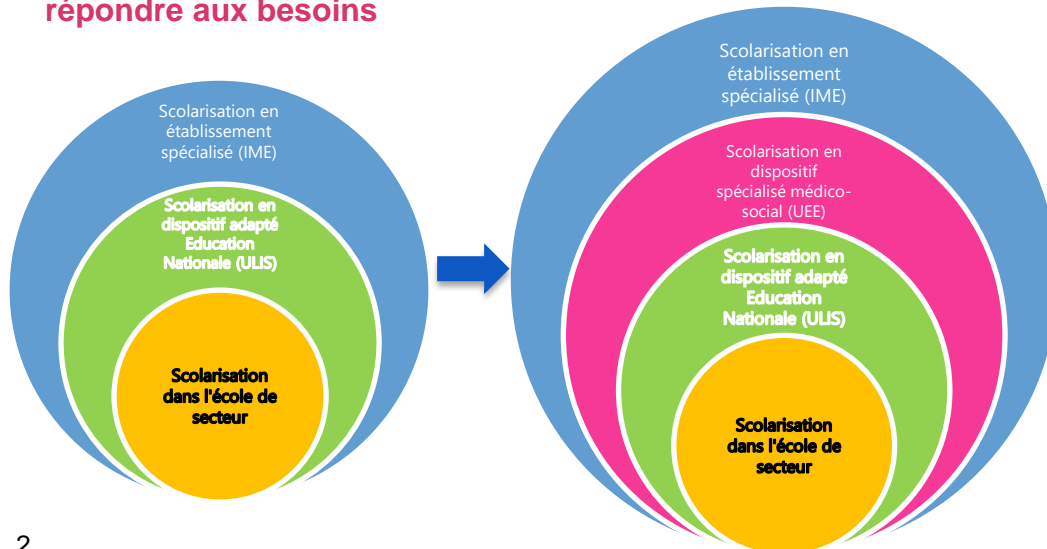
répondre aux besoins

Scolarisation en établissement spécialisé (IME)

Scolarisation en dispositif adapté Education Nationale (ULIS)

Scolarisation dans l'école de secteur

Scolarisation en établissement spécialisé (IME)

Scolarisation en dispositif spécialisé médico-social (UEE)

Scolarisation en dispositif adapté Education Nationale (ULIS)

Scolarisation dans l'école de secteur

2